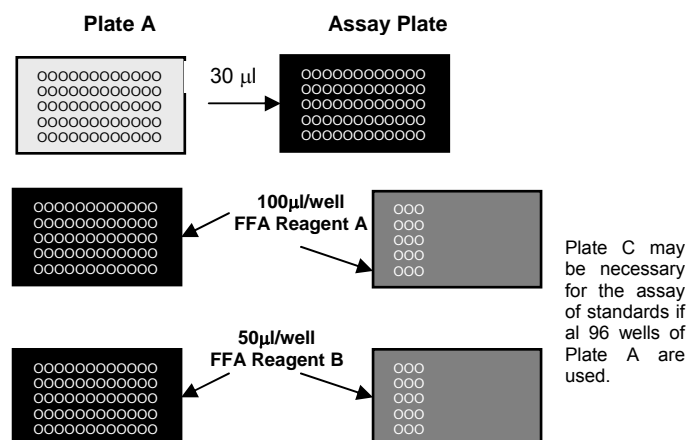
Plate A

Assay Plate

oooooooooooo
oooooooooooo
oooooooooooo
oooooooooooo
oooooooooooo

30 $\mu$l

oooooooooooo
oooooooooooo
oooooooooooo
oooooooooooo
oooooooooooo

oooooooooooo
oooooooooooo
oooooooooooo
oooooooooooo
oooooooooooo

100$\mu$l/well
FFA Reagent A

ooo
ooo
ooo
ooo
ooo

Plate C may be necessary for the assay of standards if al 96 wells of Plate A are used.

oooooooooooo
oooooooooooo
oooooooooooo
oooooooooooo
oooooooooooo

50$\mu$l/well
FFA Reagent B

ooo
ooo
ooo
ooo
ooo